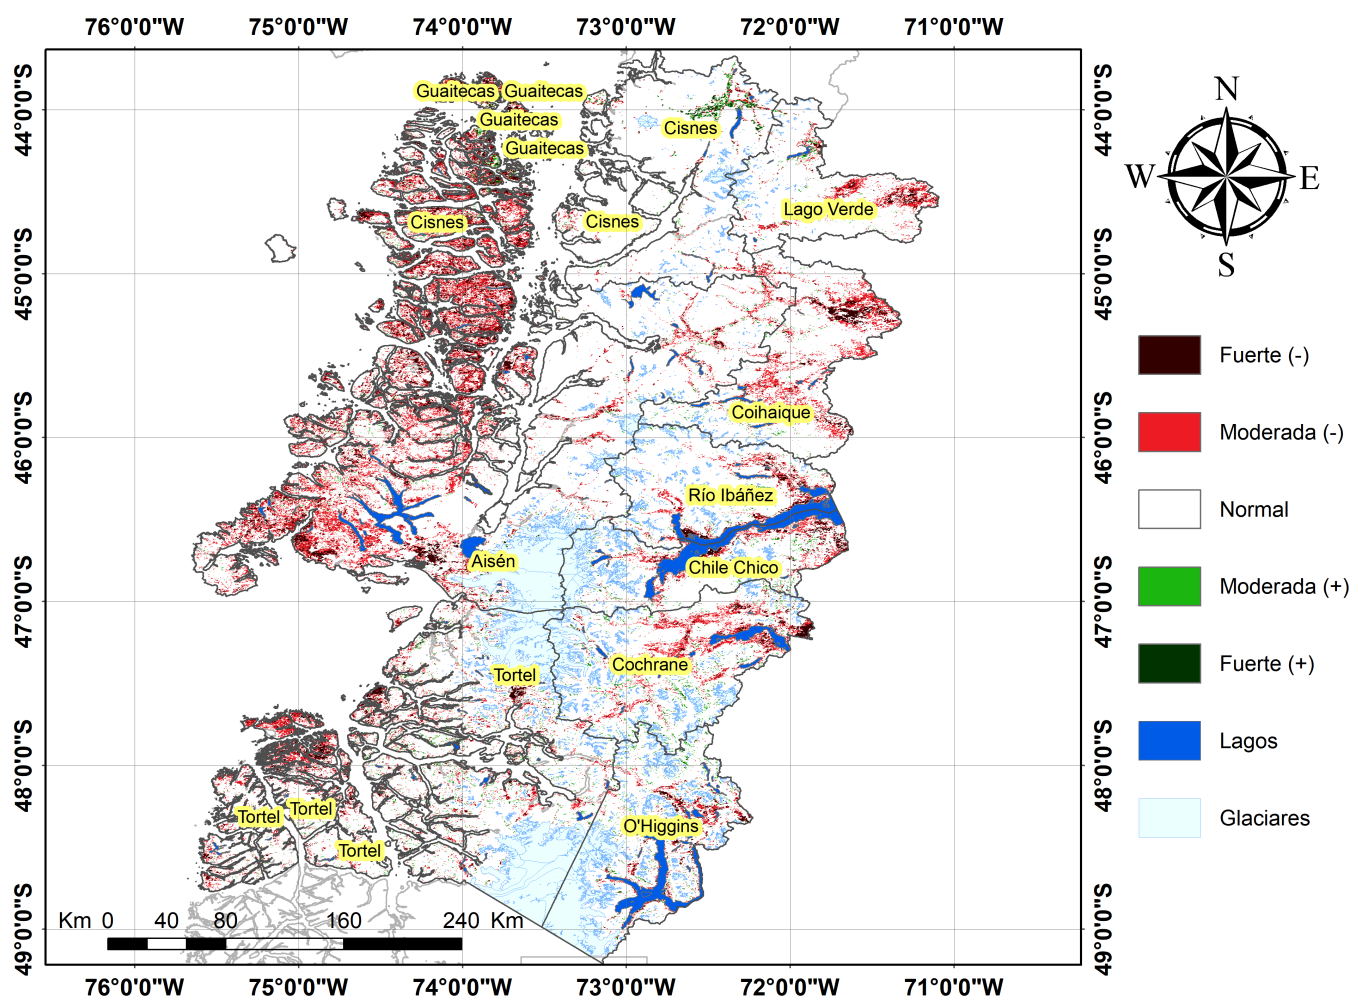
76°0'0"W 75°0'0"W 74°0'0"W 73°0'0"W 72°0'0"W 71°0'0"W

44°0'0"S 45°0'0"S 46°0'0"S 47°0'0"S 48°0'0"S 49°0'0"S

44°0'0"S 45°0'0"S 46°0'0"S 47°0'0"S 48°0'0"S 49°0'0"S

Guaitecas Guaitecas
Guaitecas
Guaitecas
Cisnes
Cisnes
Cisnes
Lago Verde
Coihaique
Río Ibáñez
Aisén
Chile Chico
Cochrane
Tortel
Tortel
Tortel
Tortel
O'Higgins

Km 0 40 80 160 240 Km

76°0'0"W 75°0'0"W 74°0'0"W 73°0'0"W 72°0'0"W 71°0'0"W

N
W E
S

Fuerte (-)
Moderada (-)
Normal
Moderada (+)
Fuerte (+)
Lagos
Glaciares